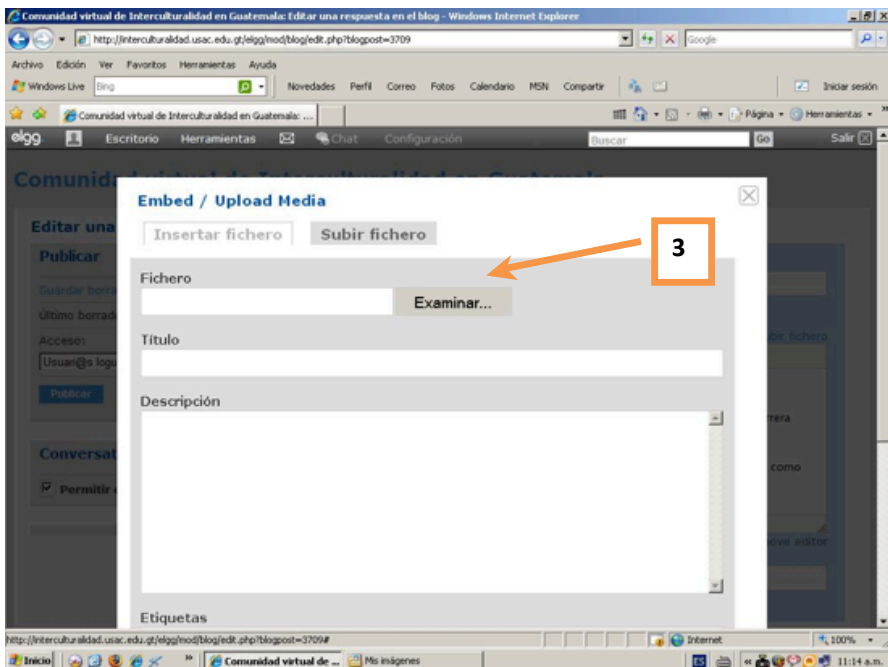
Comunidad virtual de Interculturalidad en Guatemala: Editar una respuesta en el blog - Windows Internet Explorer

http://interculturalidad.usac.edu.gt/elgg/mod/blog/edit.php?blogpost=3709

Google

Archivo Edición Ver Favoritos Herramientas Ayuda

Windows Live Bing

Novedades Perfil Correo Fotos Calendario MSN Compartir

Iniciar sesión

Comunidad virtual de Interculturalidad en Guatemala: ...

Página Herramientas

elgg. Escritorio Herramientas Chat Configuración Buscar Go Salir

Comunid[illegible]

Editar una

Publicar

Guardar borra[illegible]

Último borrad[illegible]

Acceso:

Usuari@s logu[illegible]

Publicar

Conversa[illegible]

Permitir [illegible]

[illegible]bir fichero

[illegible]rrera

como

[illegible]ove editor

Embed / Upload Media

Insertar fichero Subir fichero

3

Fichero

Examinar...

Título

Descripción

Etiquetas

http://interculturalidad.usac.edu.gt/elgg/mod/blog/edit.php?blogpost=3709#

Internet

100%

Inicio

Comunidad virtual de ...

Mis imágenes

11:14 a.m.